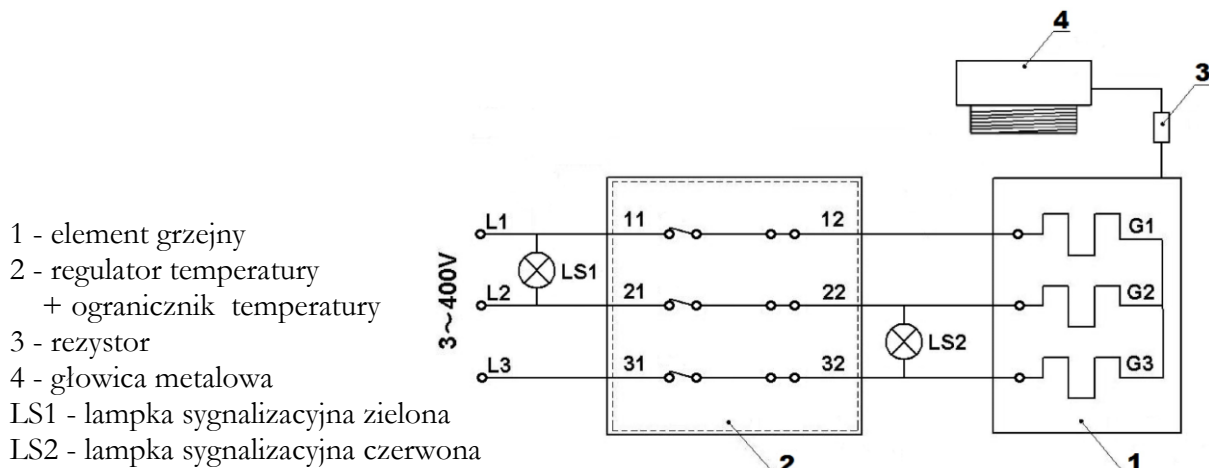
1 - element grzejny
2 - regulator temperatury + ogranicznik temperatury
3 - rezystor
4 - głowica metalowa
LS1 - lampka sygnalizacyjna zielona
LS2 - lampka sygnalizacyjna czerwona

4

3

3~400V

L1
L2
L3

LS1

11
21
31

12
22
32

LS2

G1
G2
G3

2

1